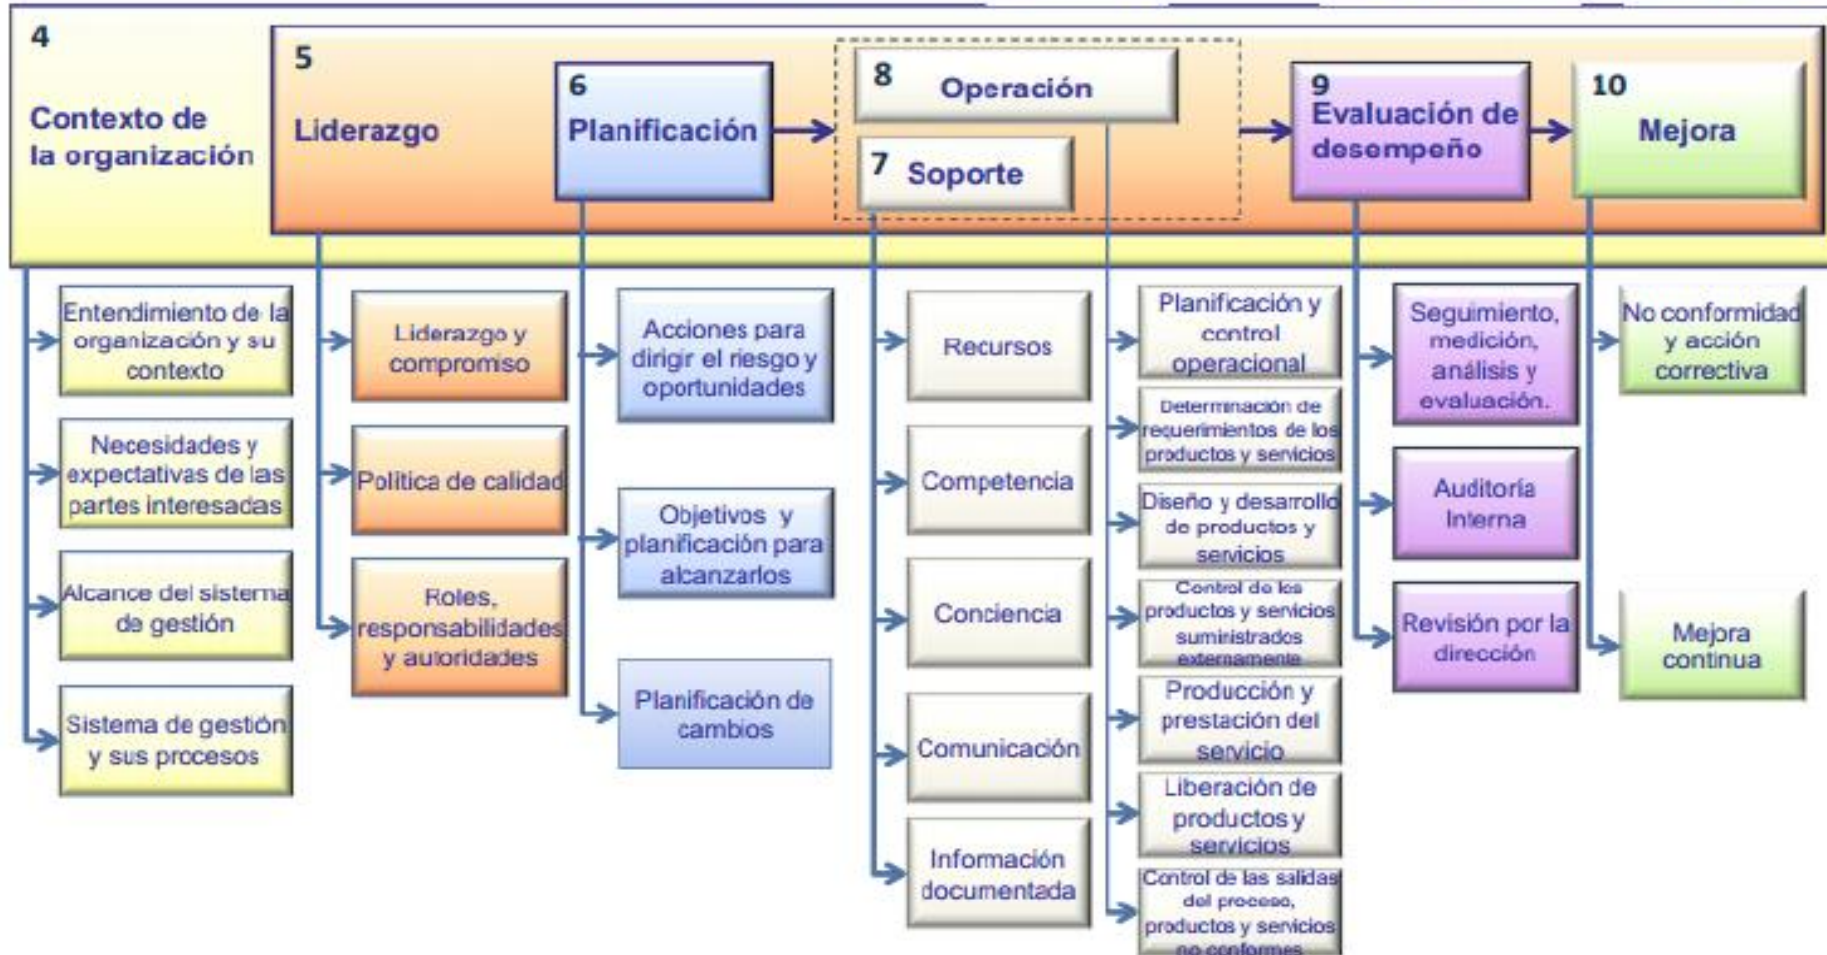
4
Contexto de la organización

5
Liderazgo

6
Planificación

8
Operación

7
Soporte

9
Evaluación de desempeño

10
Mejora

Entendimiento de la organización y su contexto

Necesidades y expectativas de las partes interesadas

Alcance del sistema de gestión

Sistema de gestión y sus procesos

Liderazgo y compromiso

Política de calidad

Roles, responsabilidades y autoridades

Acciones para dirigir el riesgo y oportunidades

Objetivos y planificación para alcanzarlos

Planificación de cambios

Recursos

Competencia

Conciencia

Comunicación

Información documentada

Planificación y control operacional

Determinación de requerimientos de los productos y servicios

Diseño y desarrollo de productos y servicios

Control de los productos y servicios suministrados externamente

Producción y prestación del servicio

Liberación de productos y servicios

Control de las salidas del proceso, productos y servicios no conformes

Seguimiento, medición, análisis y evaluación.

Auditoría Interna

Revisión por la dirección

No conformidad y acción correctiva

Mejora continua